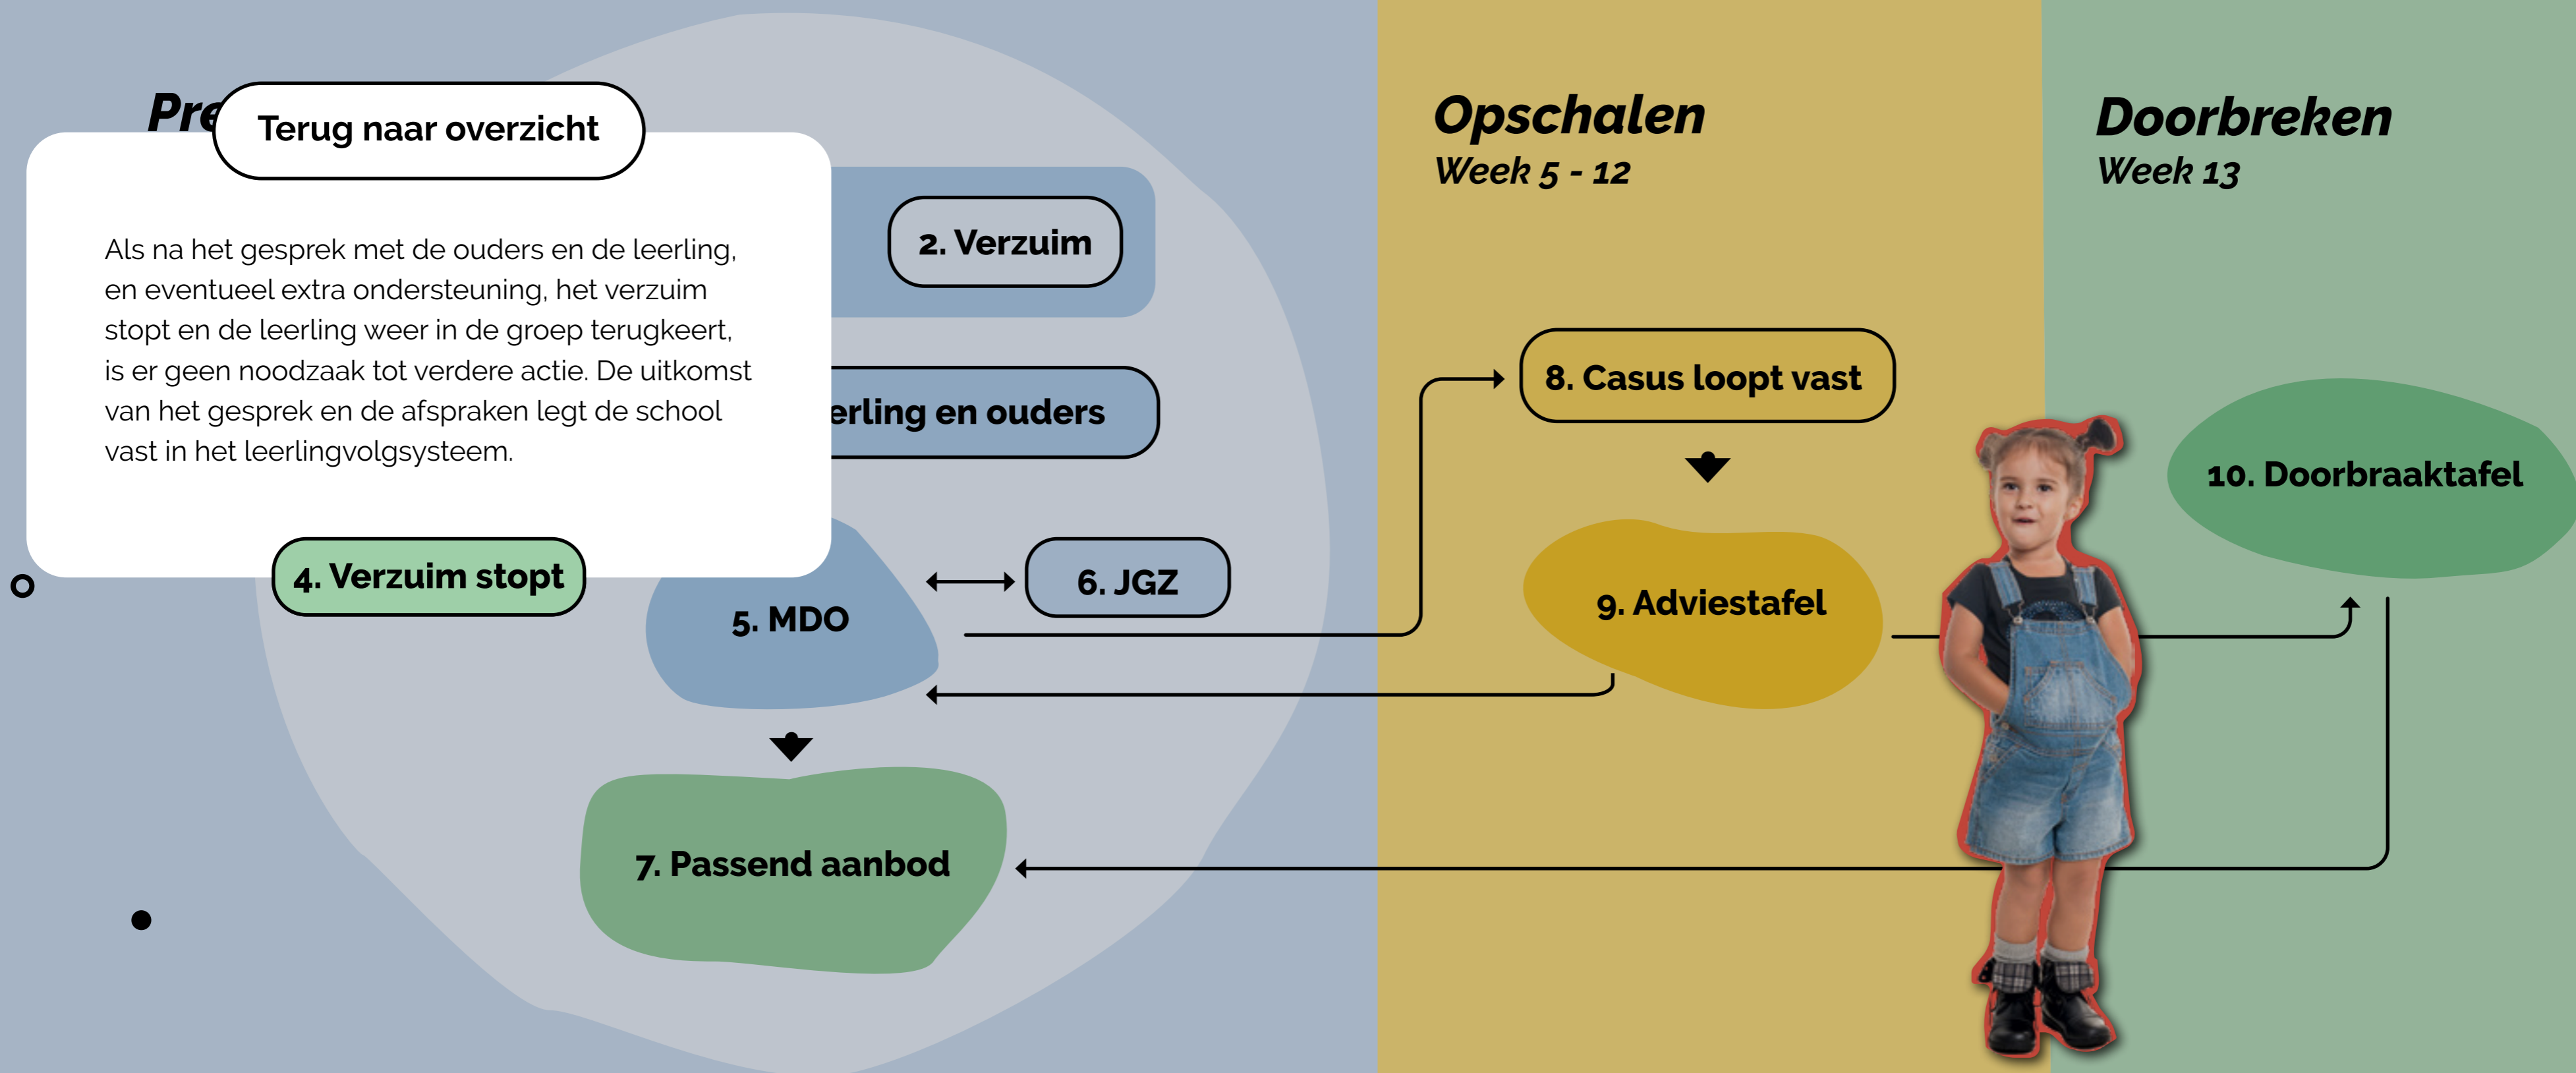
Pre

Terug naar overzicht

Als na het gesprek met de ouders en de leerling, en eventueel extra ondersteuning, het verzuim stopt en de leerling weer in de groep terugkeert, is er geen noodzaak tot verdere actie. De uitkomst van het gesprek en de afspraken legt de school vast in het leerlingvolgsysteem.

4. Verzuim stopt

2. Verzuim

erling en ouders

5. MDO

6. JGZ

7. Passend aanbod

Opschalen
Week 5 - 12

8. Casus loopt vast

9. Adviestafel

Doorbreken
Week 13

10. Doorbraaktafel